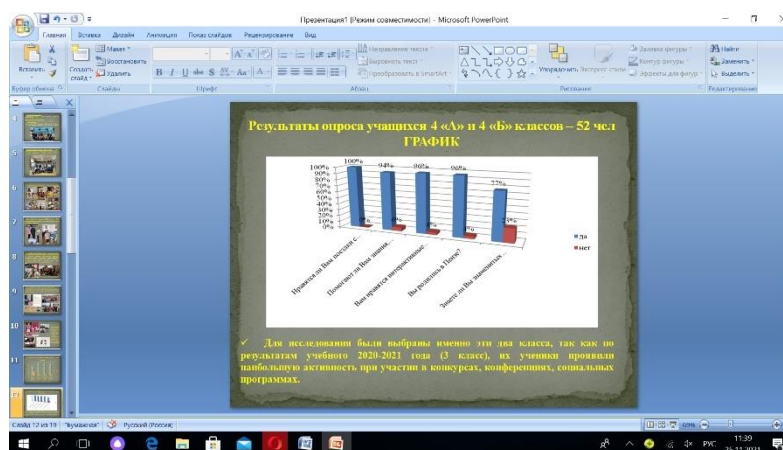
Презентация1 [Режим совместимости] - Microsoft PowerPoint

Главная Вставка Дизайн Анимация Показ слайдов Рецензирование Вид

Вставить Создать слайд Макет Восстановить Удалить Буфер обмена Слайды Шрифт Абзац Направление текста Выровнять текст Преобразовать в SmartArt Упорядочить Экспресс-стили Заливка фигуры Контур фигуры Эффекты для фигур Рисование Найти Заменить Выделить Редактирование

Результаты опроса учащихся 4 «А» и 4 «Б» классов – 52 чел ГРАФИК

100% 90% 80% 70% 60% 50% 40% 30% 20% 10% 0%

100% 94% 90% 90% 77%

0% 6% 10% 10% 23%

Нравится ли Вам посещая с...

Помогают ли Вам знания...

Вам нравится интерактивные...

Вы родились в Пензе?

Знаете ли Вы знаменитых...

да
нет

✓ Для исследования были выбраны именно эти два класса, так как по результатам учебного 2020-2021 года (3 класс), их ученики проявили наибольшую активность при участии в конкурсах, конференциях, социальных программах.

Слайд 12 из 19 "Бумажная" Русский (Россия) 69%

РУС 11:39 26.11.2021